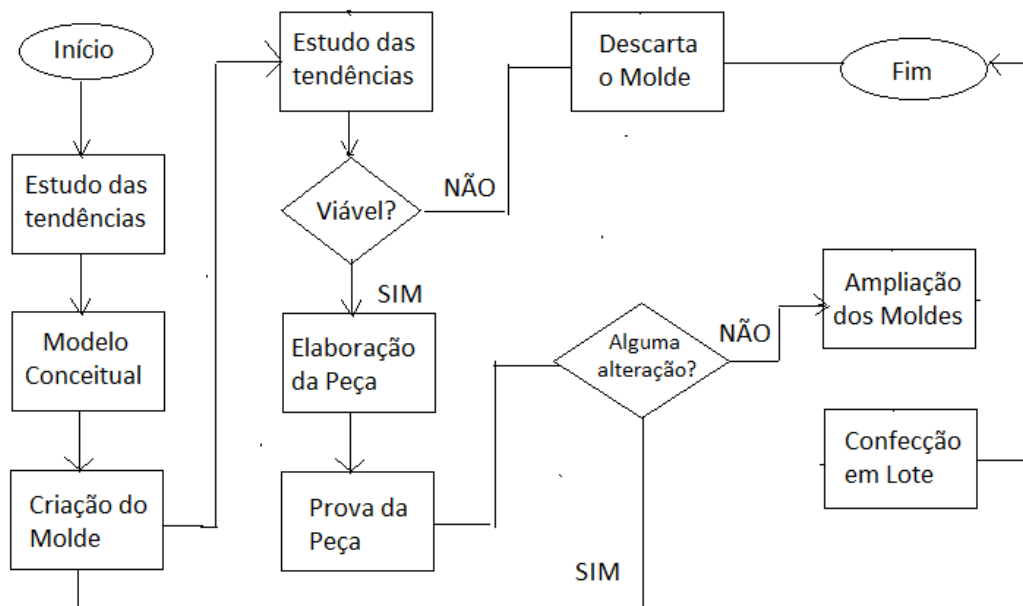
Início

Estudo das tendências

Modelo Conceitual

Criação do Molde

Estudo das tendências

Viável?

NÃO

SIM

Elaboração da Peça

Prova da Peça

Descarta o Molde

Fim

Alguma alteração?

NÃO

SIM

Ampliação dos Moldes

Confecção em Lote